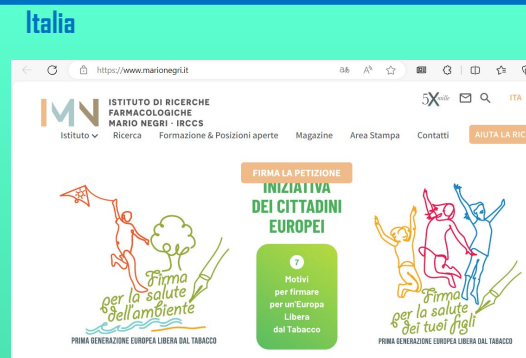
Italia

https://www.marionegri.it

IMN ISTITUTO DI RICERCHE FARMACOLOGICHE MARIO NEGRI · IRCCS

5X mille

ITA

Istituto Ricerca Formazione & Posizioni aperte Magazine Area Stampa Contatti AIUTA LA RIC

FIRMA LA PETIZIONE

INIZIATIVA DEI CITTADINI EUROPEI

7 Motivi per firmare per un'Europa Libera dal Tabacco

Firma per la salute dell'ambiente

PRIMA GENERAZIONE EUROPEA LIBERA DAL TABACCO

Firma per la salute dei tuoi figli

PRIMA GENERAZIONE EUROPEA LIBERA DAL TABACCO